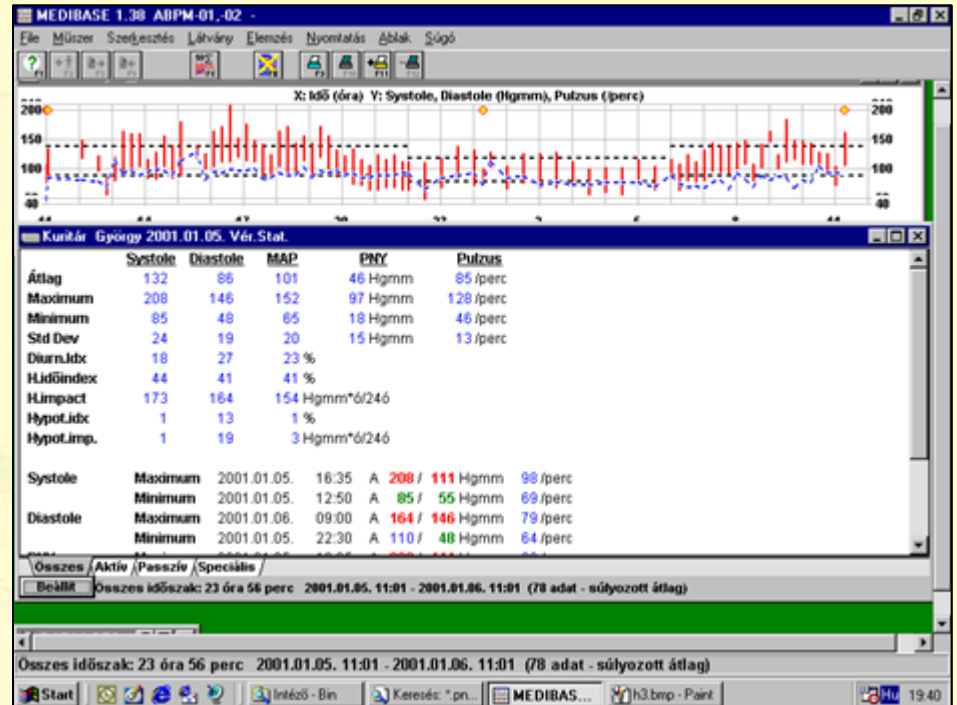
MEDIBASE 1.38 ABPM-01,-02 -

File Műszer Szerkesztés Látvány Elemzés Nyomtatás Ablak Súgó

X: Idő (óra) Y: Systole, Diastole (Hgmm), Pulzus (/perc)

200 150 100 40

200 150 100 40

Kuritár György 2001.01.05. Vér.Stat.

| | Systole | Diastole | MAP | PNY | Pulzus |
|---|---|---|---|---|---|
| Átlag | 132 | 86 | 101 | 46 Hgmm | 85 /perc |
| Maximum | 208 | 146 | 152 | 97 Hgmm | 128 /perc |
| Minimum | 85 | 48 | 65 | 18 Hgmm | 46 /perc |
| Std Dev | 24 | 19 | 20 | 15 Hgmm | 13 /perc |
| Diurn.Idx | 18 | 27 | 23 % | | |
| H.időindex | 44 | 41 | 41 % | | |
| H.impact | 173 | 164 | 154 Hgmm*ó/24ó | | |
| Hypot.idx | 1 | 13 | 1 % | | |
| Hypot.imp. | 1 | 19 | 3 Hgmm*ó/24ó | | |

Systole Maximum 2001.01.05. 16:35 A 208 / 111 Hgmm 98 /perc
Minimum 2001.01.05. 12:50 A 85 / 55 Hgmm 69 /perc
Diastole Maximum 2001.01.06. 09:00 A 164 / 146 Hgmm 79 /perc
Minimum 2001.01.05. 22:30 A 110 / 48 Hgmm 64 /perc

Összes Aktív Passzív Speciális

Beállít Összes időszak: 23 óra 56 perc 2001.01.05. 11:01 - 2001.01.06. 11:01 (78 adat - súlyozott átlag)

Összes időszak: 23 óra 56 perc 2001.01.05. 11:01 - 2001.01.06. 11:01 (78 adat - súlyozott átlag)

Start Intéző - Bin Keresés: *.pn... MEDIBAS... h3.bmp - Paint Hu 19:40